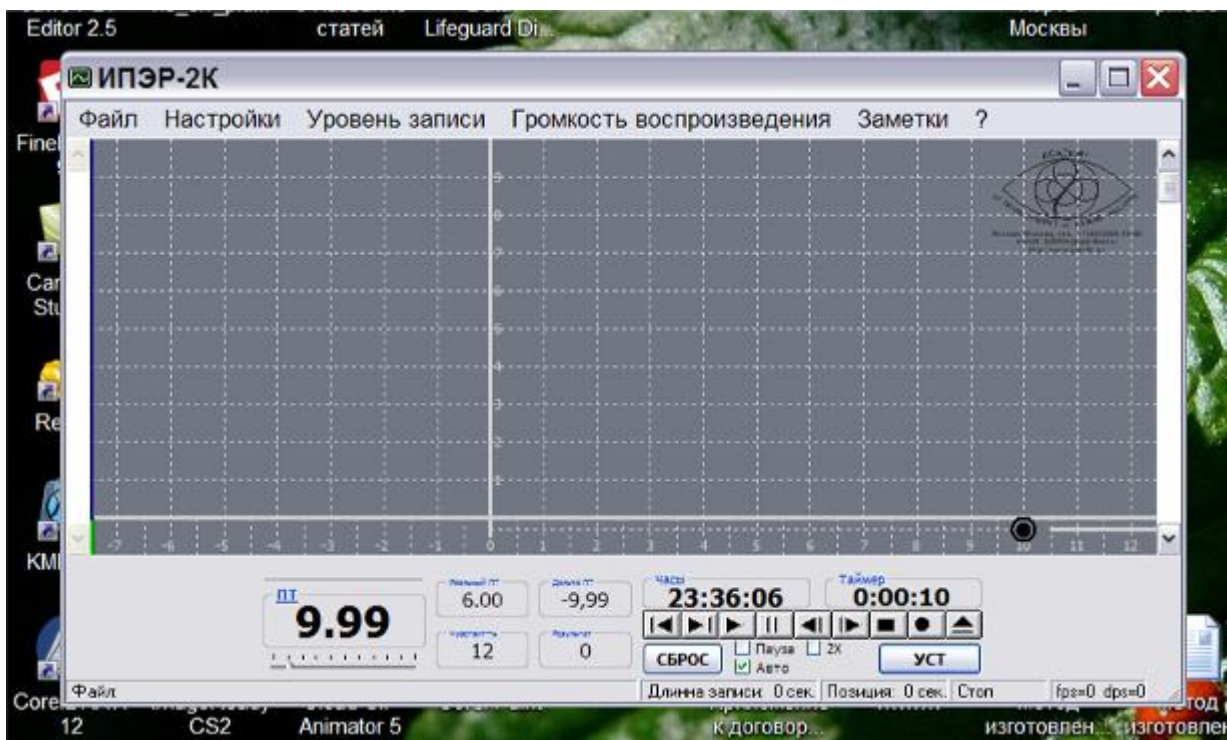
Editor 2.5
статей
Lifeguard Di...
Москвы

ИПЭР-2К

Файл Настройки Уровень записи Громкость воспроизведения Заметки ?

Fine
Car Stu
Re
KM

-7 -6 -5 -4 -3 -2 -1 0 1 2 3 4 5 6 7 8 9 10 11 12

ПТ
9.99

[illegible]
6.00
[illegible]
-9,99
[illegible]
12
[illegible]
0

Часы
23:36:06
Таймер
0:00:10

СБРОС
Пауза
2X
Авто
УСТ

Файл
Длина записи: 0 сек.
Позиция: 0 сек.
Стоп
fps=0 dps=0

Core
12
CS2
Animator 5
к договор...
изготовлен...
изготовлен
год